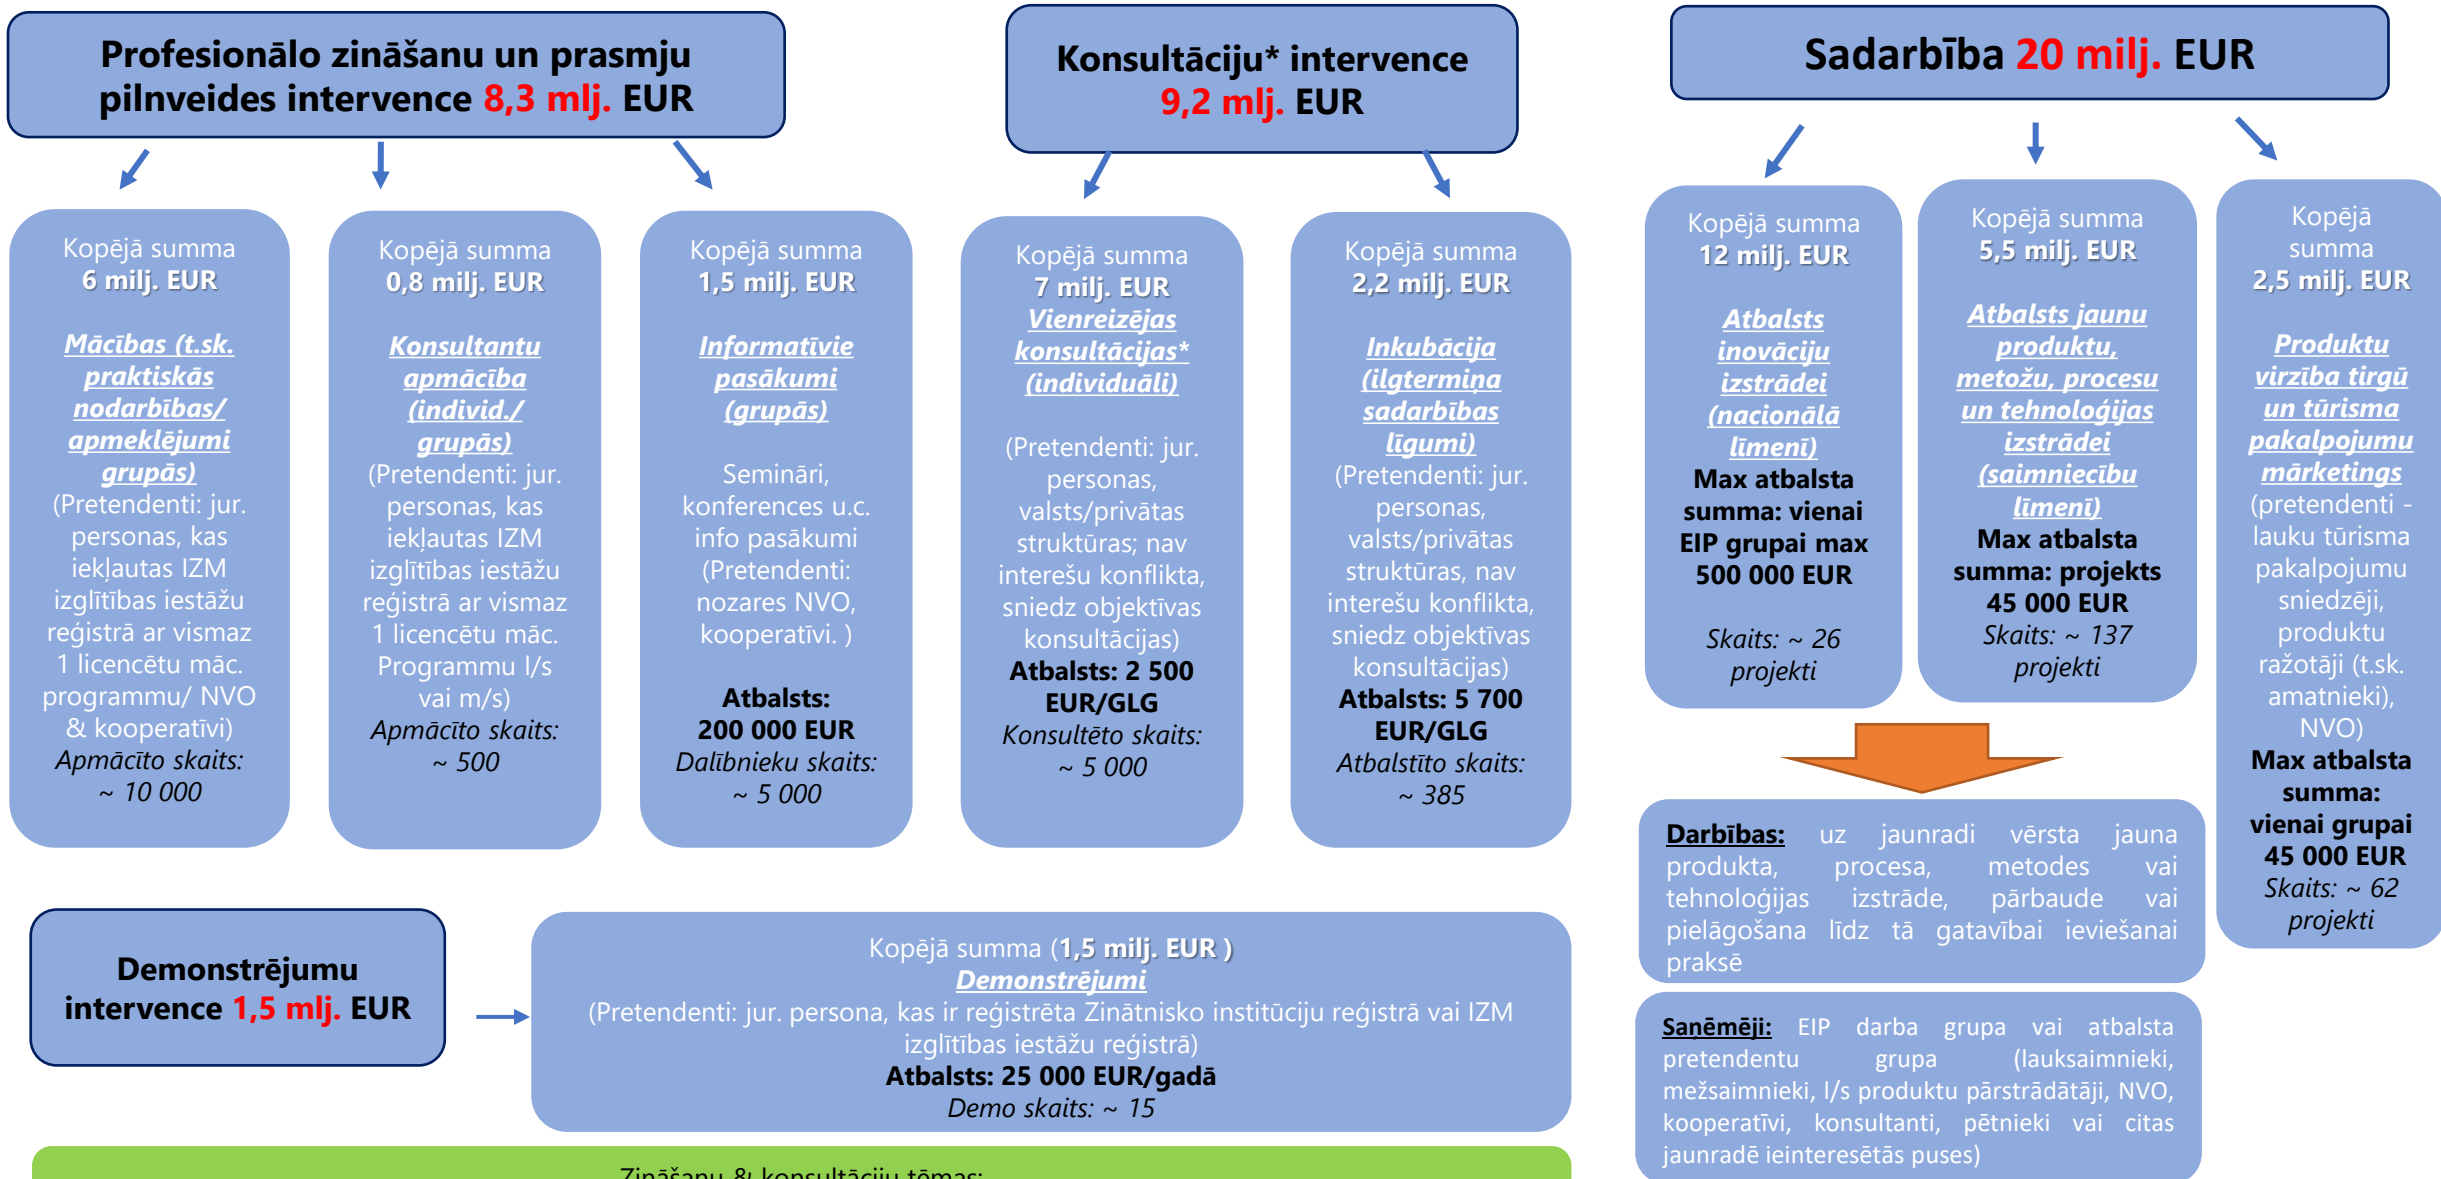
Profesionālo zināšanu un prasmju pilnveides intervence 8,3 mlj. EUR

Kopējā summa
6 milj. EUR

Mācības (t.sk. praktiskās nodarbības/ apmeklējumi grupās)
(Pretendenti: jur. personas, kas iekļautas IZM izglītības iestāžu reģistrā ar vismaz 1 licencētu māc. programmu/ NVO & kooperatīvi)
Apmācīto skaits: ~ 10 000

Kopējā summa
0,8 milj. EUR

Konsultantu apmācība (individ./ grupās)
(Pretendenti: jur. personas, kas iekļautas IZM izglītības iestāžu reģistrā ar vismaz 1 licencētu māc. Programmu l/s vai m/s)
Apmācīto skaits: ~ 500

Kopējā summa
1,5 milj. EUR

Informatīvie pasākumi (grupās)

Semināri, konferences u.c. info pasākumi (Pretendenti: nozares NVO, kooperatīvi. )

Atbalsts:
200 000 EUR
Dalībnieku skaits: ~ 5 000

Konsultāciju* intervence 9,2 mlj. EUR

Kopējā summa
7 milj. EUR
Vienreizējas konsultācijas* (individuāli)

(Pretendenti: jur. personas, valsts/privātas struktūras; nav interešu konflikta, sniedz objektīvas konsultācijas)
Atbalsts: 2 500 EUR/GLG
Konsultēto skaits: ~ 5 000

Kopējā summa
2,2 milj. EUR

Inkubācija (ilgtermiņa sadarbības līgumi)
(Pretendenti: jur. personas, valsts/privātas struktūras, nav interešu konflikta, sniedz objektīvas konsultācijas)
Atbalsts: 5 700 EUR/GLG
Atbalstīto skaits: ~ 385

Sadarbība 20 milj. EUR

Kopējā summa
12 milj. EUR

Atbalsts inovāciju izstrādei (nacionālā līmenī)
Max atbalsta summa: vienai EIP grupai max 500 000 EUR

Skaits: ~ 26 projekti

Kopējā summa
5,5 milj. EUR

Atbalsts jaunu produktu, metožu, procesu un tehnoloģijas izstrādei (saimniecību līmenī)
Max atbalsta summa: projekts 45 000 EUR
Skaits: ~ 137 projekti

Kopējā summa
2,5 milj. EUR

Produktu virzība tirgū un tūrisma pakalpojumu mārketings
(pretendenti - lauku tūrisma pakalpojumu sniedzēji, produktu ražotāji (t.sk. amatnieki), NVO)
Max atbalsta summa: vienai grupai 45 000 EUR
Skaits: ~ 62 projekti

Darbības: uz jaunradi vērsta jauna produkta, procesa, metodes vai tehnoloģijas izstrāde, pārbaude vai pielāgošana līdz tā gatavībai ieviešanai praksē

Saņēmēji: EIP darba grupa vai atbalsta pretendentu grupa (lauksaimnieki, mežsaimnieki, l/s produktu pārstrādātāji, NVO, kooperatīvi, konsultanti, pētnieki vai citas jaunradē ieinteresētās puses)

Demonstrējumu intervence 1,5 mlj. EUR

Kopējā summa (1,5 milj. EUR )
Demonstrējumi
(Pretendenti: jur. persona, kas ir reģistrēta Zinātnisko institūciju reģistrā vai IZM izglītības iestāžu reģistrā)
Atbalsts: 25 000 EUR/gadā
Demo skaits: ~ 15

Zināšanu & konsultāciju tēmas: